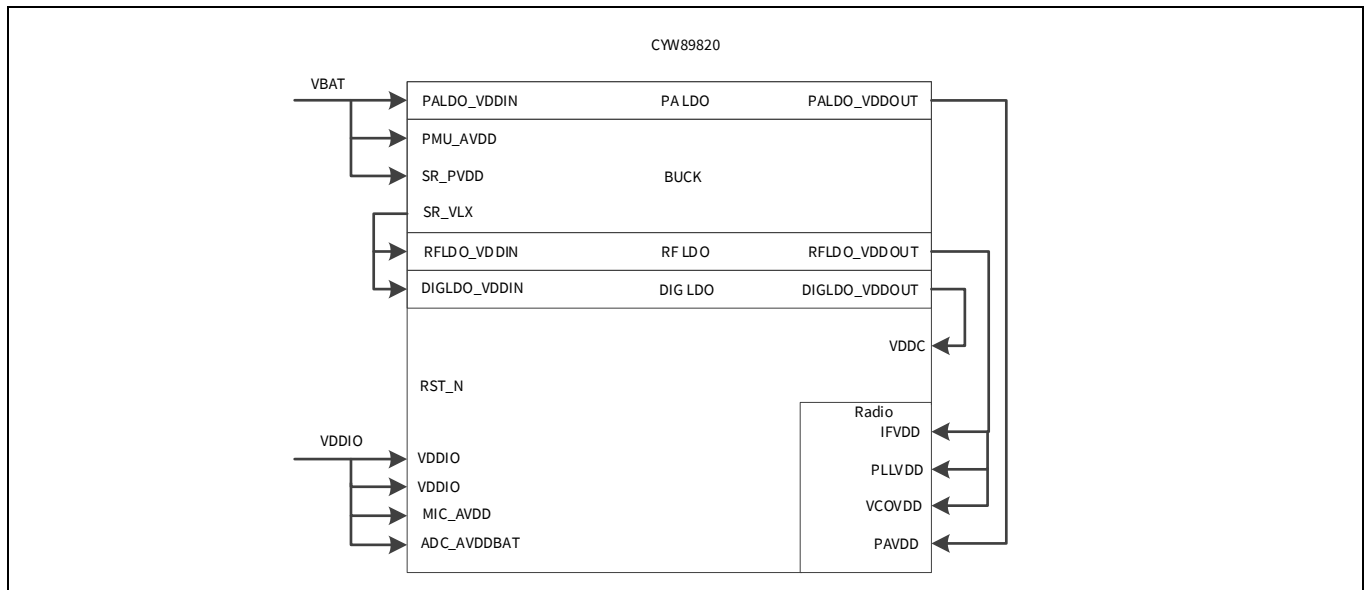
CYW89820

VBAT

PALDO_VDDIN

PA LDO

PALDO_VDDOUT

PMU_AVDD

SR_PVDD

BUCK

SR_VLX

RFLDO_VDDIN

RF LDO

RFLDO_VDDOUT

DIGLDO_VDDIN

DIG LDO

DIGLDO_VDDOUT

VDDC

RST_N

Radio

IFVDD

VDDIO

VDDIO

VDDIO

PLLVDD

MIC_AVDD

VCOVDD

ADC_AVDDBAT

PAVDD